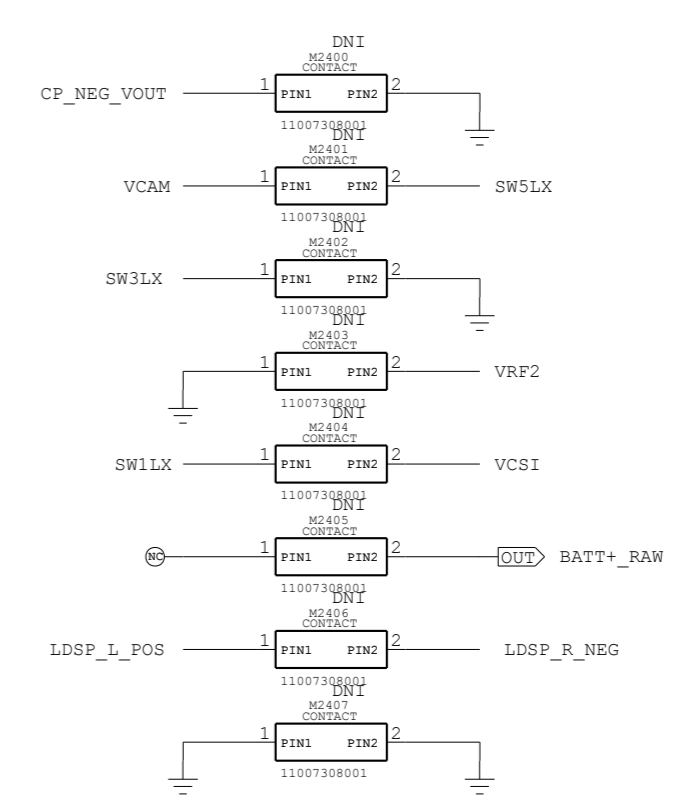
DNI
M2400
CONTACT
CP_NEG_VOUT 1 PIN1 PIN2 2
11007308001

DNI
M2401
CONTACT
VCAM 1 PIN1 PIN2 2 SW5LX
11007308001

DNI
M2402
CONTACT
SW3LX 1 PIN1 PIN2 2
11007308001

DNI
M2403
CONTACT
1 PIN1 PIN2 2 VRF2
11007308001

DNI
M2404
CONTACT
SW1LX 1 PIN1 PIN2 2 VCSI
11007308001

DNI
M2405
CONTACT
NC 1 PIN1 PIN2 2 OUT BATT+_RAW
11007308001

DNI
M2406
CONTACT
LDSP_L_POS 1 PIN1 PIN2 2 LDSP_R_NEG
11007308001

DNI
M2407
CONTACT
1 PIN1 PIN2 2
11007308001